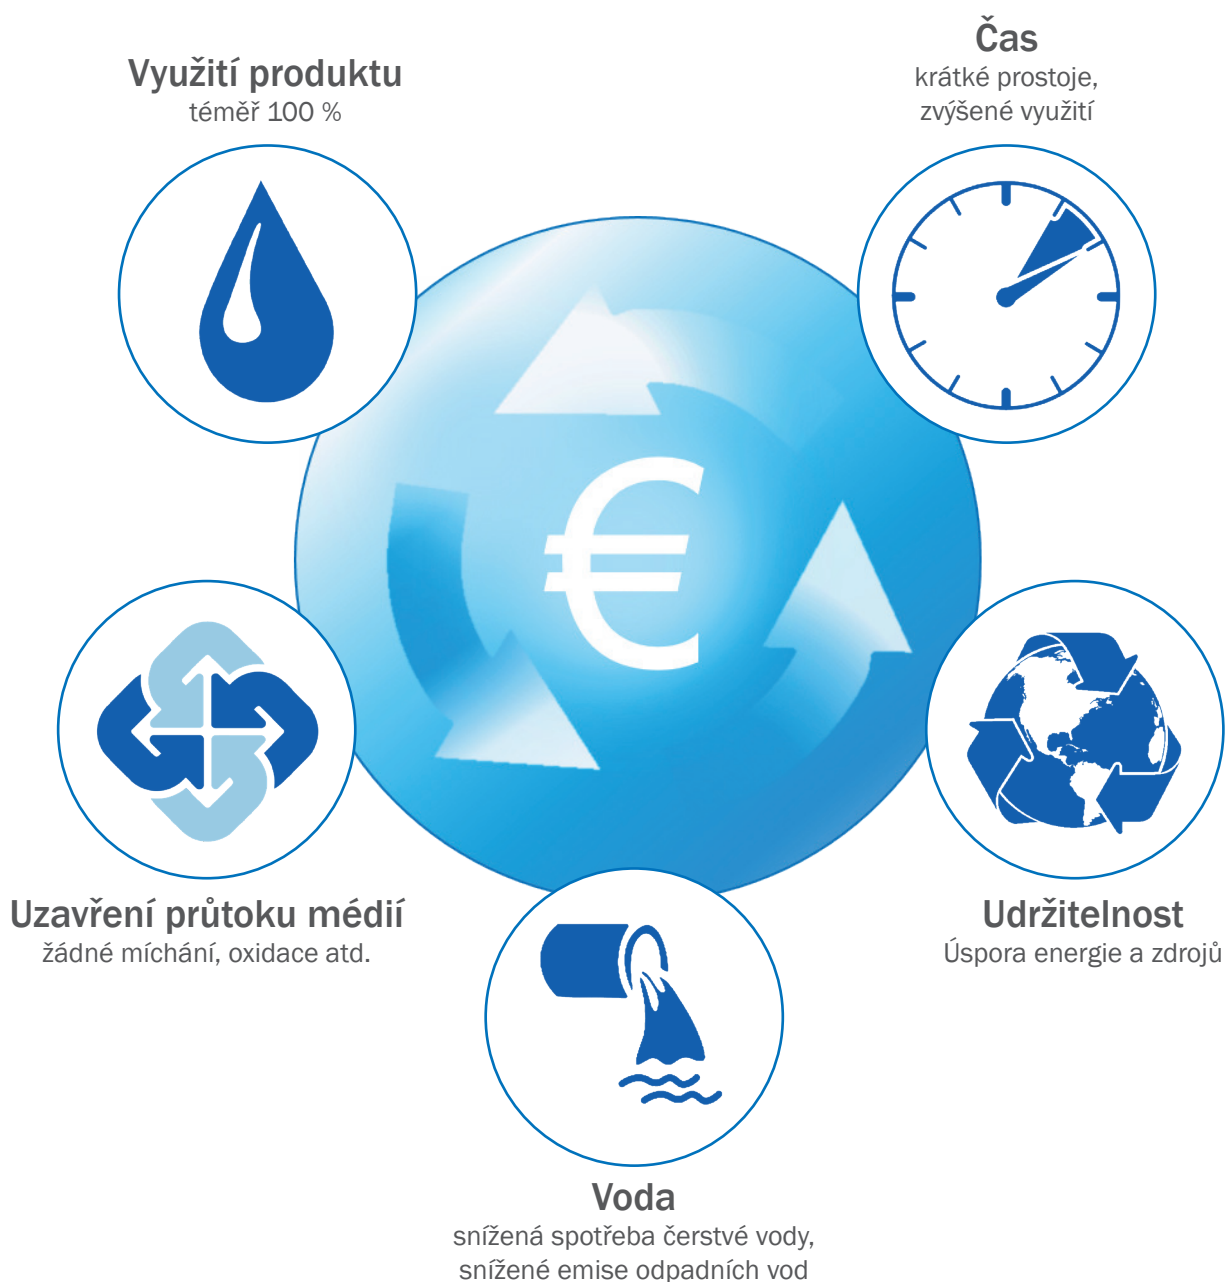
Využití produktu
téměř 100 %

Čas
krátké prostoje, zvýšené využití

€

Uzavření průtoku médií
žádné míchání, oxidace atd.

Udržitelnost
Úspora energie a zdrojů

Voda
snížená spotřeba čerstvé vody, snížené emise odpadních vod